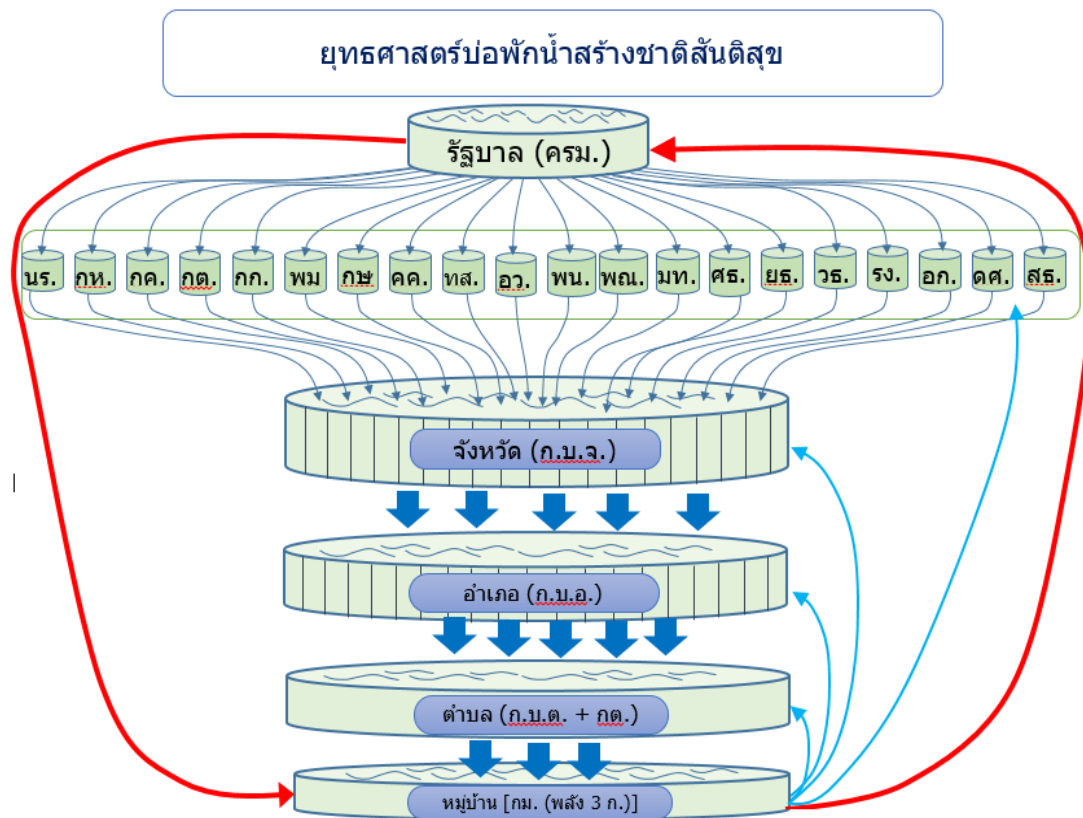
ยุทธศาสตร์บ่อพักน้ำสร้างชาติสันติสุข

รัฐบาล (ครม.)

นร. กห. กค. กต. กก. พม กษ คค. ทส. อว. พน. พณ. มท. ศธ. ยธ. วธ. รง. อก. ดศ. สธ.

จังหวัด (ก.บ.จ.)

อำเภอ (ก.บ.อ.)

ตำบล (ก.บ.ต. + กต.)

หมู่บ้าน [กม. (พลัง 3 ก.)]